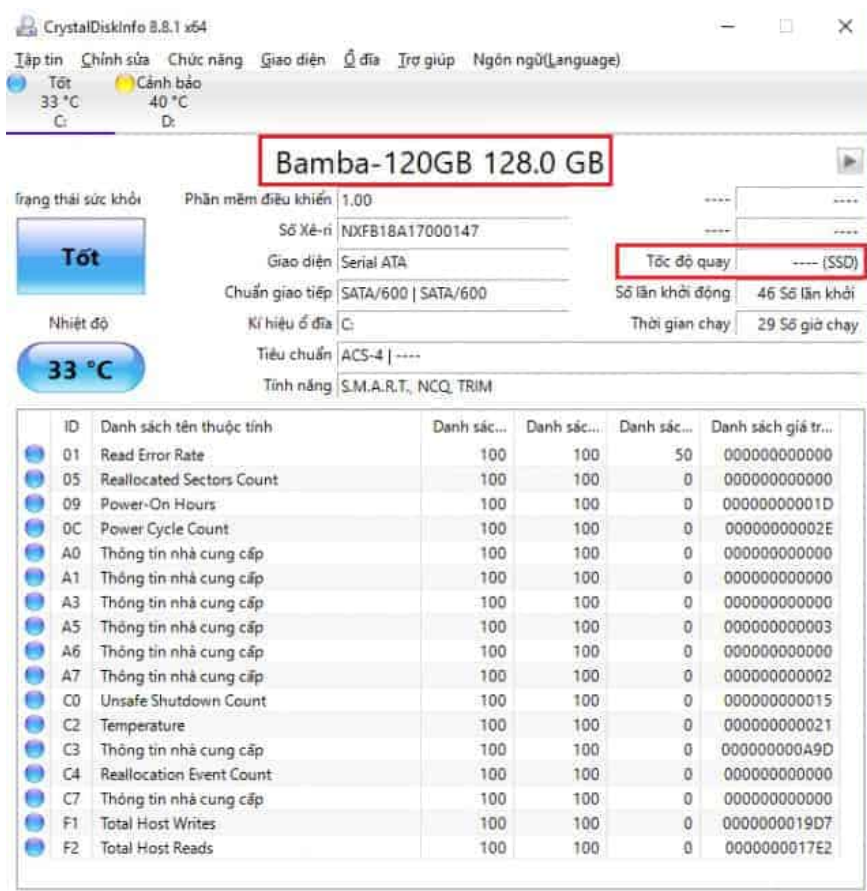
CrystalDiskInfo 8.8.1 x64

Tập tin Chỉnh sửa Chức năng Giao diện Ổ đĩa Trợ giúp Ngôn ngữ(Language)

Tốt 33 °C C:
Cảnh báo 40 °C D:

Bamba-120GB 128.0 GB

rạng thái sức khỏ

Tốt

Nhiệt độ

33 °C

Phần mềm điều khiển 1.00
Số Xê-ri NXFB18A17000147
Giao diện Serial ATA
Chuẩn giao tiếp SATA/600 | SATA/600
Kí hiệu ổ đĩa C:
Tiêu chuẩn ACS-4 | ----
Tính năng S.M.A.R.T., NCQ, TRIM

---- ----
---- ----
Tốc độ quay ---- (SSD)
Số lần khởi động 46 Số lần khởi
Thời gian chạy 29 Số giờ chạy

| ID | Danh sách tên thuộc tính | Danh sác... | Danh sác... | Danh sác... | Danh sách giá tr... |
|---|---|---|---|---|---|
| 01 | Read Error Rate | 100 | 100 | 50 | 000000000000 |
| 05 | Reallocated Sectors Count | 100 | 100 | 0 | 000000000000 |
| 09 | Power-On Hours | 100 | 100 | 0 | 00000000001D |
| 0C | Power Cycle Count | 100 | 100 | 0 | 00000000002E |
| A0 | Thông tin nhà cung cấp | 100 | 100 | 0 | 000000000000 |
| A1 | Thông tin nhà cung cấp | 100 | 100 | 0 | 000000000000 |
| A3 | Thông tin nhà cung cấp | 100 | 100 | 0 | 000000000000 |
| A5 | Thông tin nhà cung cấp | 100 | 100 | 0 | 000000000003 |
| A6 | Thông tin nhà cung cấp | 100 | 100 | 0 | 000000000000 |
| A7 | Thông tin nhà cung cấp | 100 | 100 | 0 | 000000000002 |
| C0 | Unsafe Shutdown Count | 100 | 100 | 0 | 000000000015 |
| C2 | Temperature | 100 | 100 | 0 | 000000000021 |
| C3 | Thông tin nhà cung cấp | 100 | 100 | 0 | 000000000A9D |
| C4 | Reallocation Event Count | 100 | 100 | 0 | 000000000000 |
| C7 | Thông tin nhà cung cấp | 100 | 100 | 0 | 000000000000 |
| F1 | Total Host Writes | 100 | 100 | 0 | 0000000019D7 |
| F2 | Total Host Reads | 100 | 100 | 0 | 0000000017E2 |